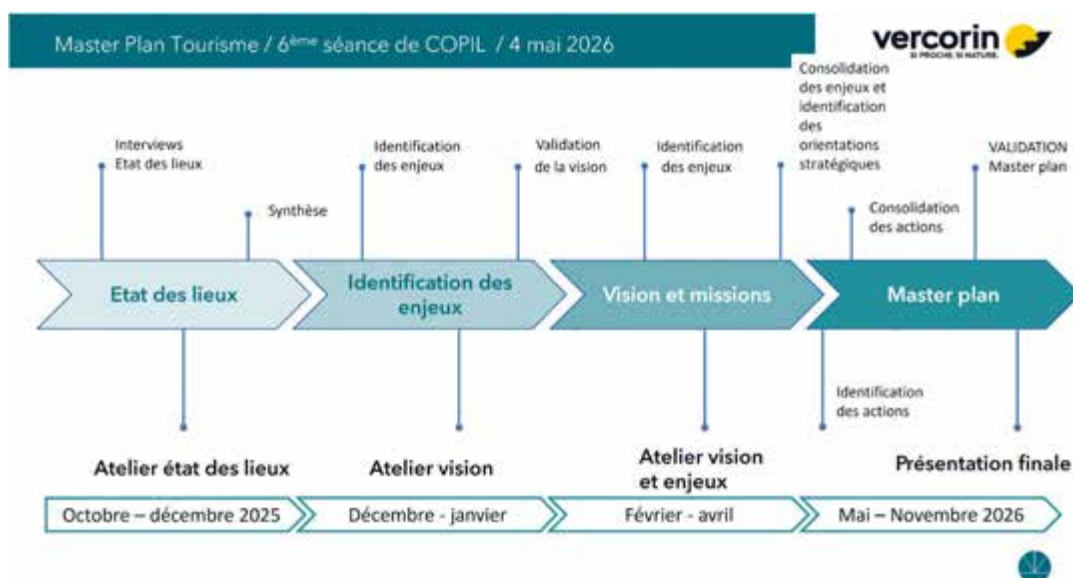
Master Plan Tourisme / 6$^{ème}$ séance de COPIL / 4 mai 2026

vercorin
SI PROCHE, SI NATURE.

Interviews
Etat des lieux

Synthèse

Identification des enjeux

Validation de la vision

Identification des enjeux

Consolidation des enjeux et identification des orientations stratégiques

Consolidation des actions

VALIDATION Master plan

Etat des lieux

Identification des enjeux

Vision et missions

Master plan

Identification des actions

Atelier état des lieux

Atelier vision

Atelier vision et enjeux

Présentation finale

Octobre – décembre 2025

Décembre - janvier

Février - avril

Mai – Novembre 2026